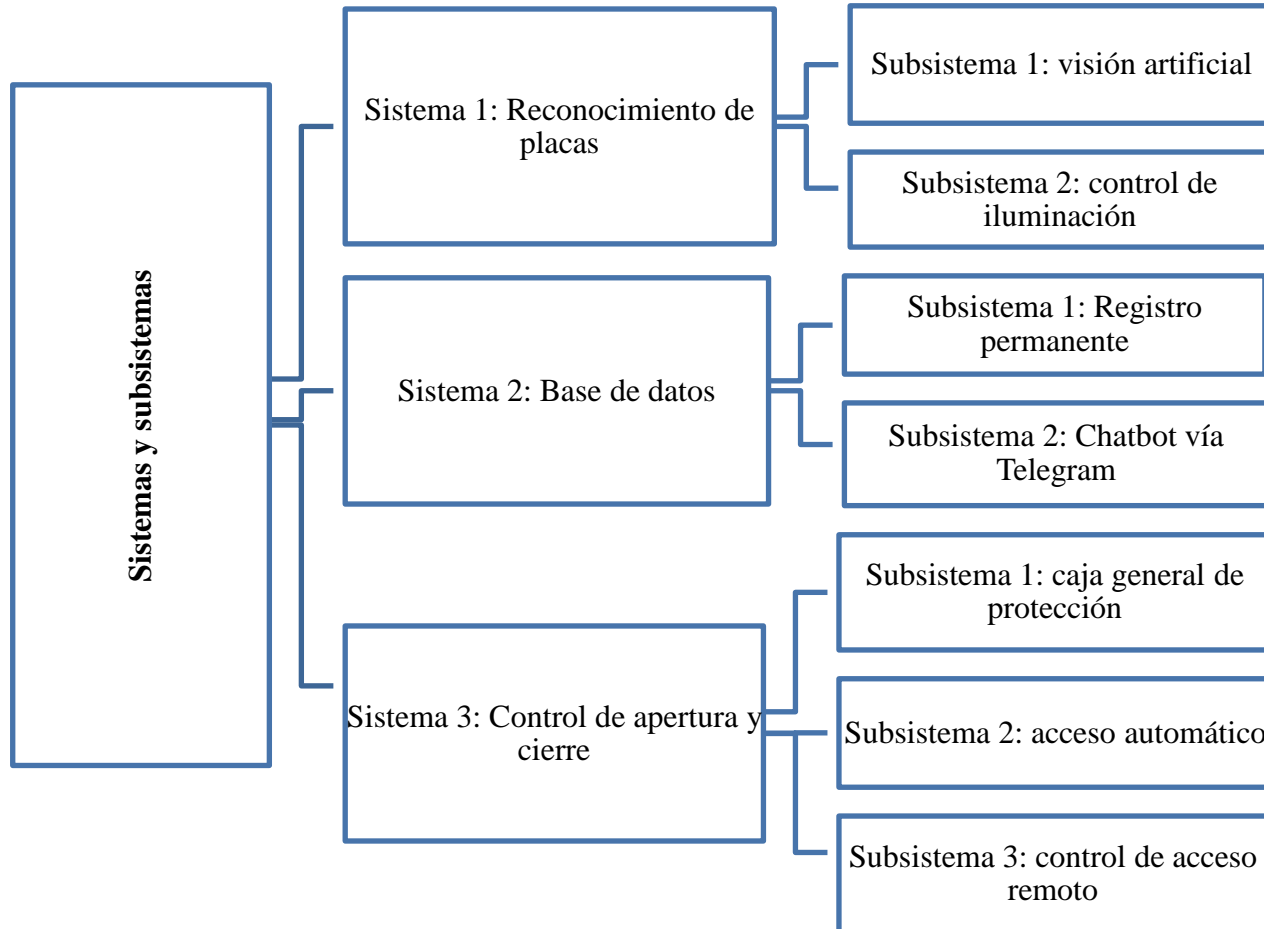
Sistemas y subsistemas

Sistema 1: Reconocimiento de placas

Subsistema 1: visión artificial

Subsistema 2: control de iluminación

Sistema 2: Base de datos

Subsistema 1: Registro permanente

Subsistema 2: Chatbot vía Telegram

Sistema 3: Control de apertura y cierre

Subsistema 1: caja general de protección

Subsistema 2: acceso automático

Subsistema 3: control de acceso remoto